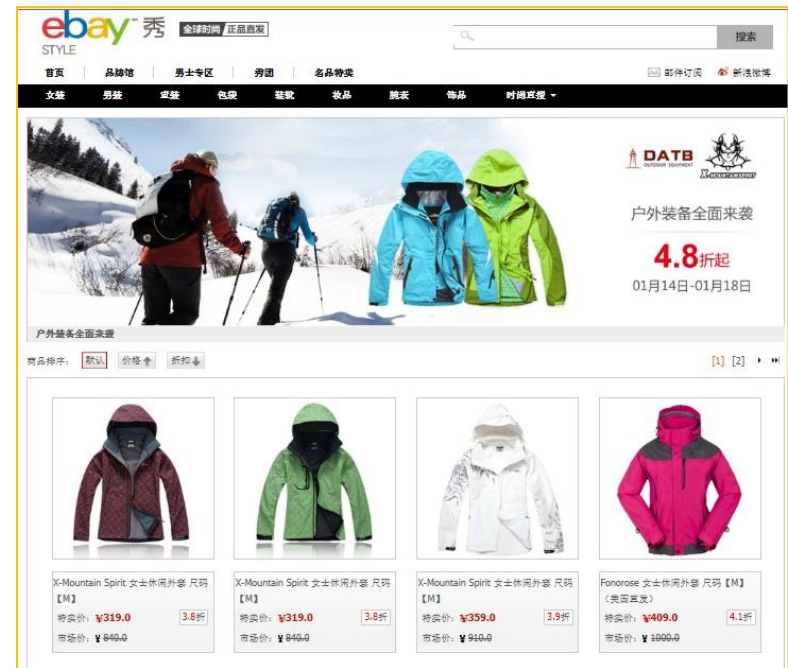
ebay STYLE 秀 全球时尚 正品直发

搜索

首页 品牌馆 男士专区 秀团 名品特卖

邮件订阅 新浪微博

女装 男装 童装 包袋 鞋靴 妆品 腕表 饰品 时尚直搜

DATB OUTDOOR EQUIPMENT

X-MOUNTAIN SPIRIT

户外装备全面来袭

4.8折起

01月14日-01月18日

户外装备全面来袭

商品排序: 默认 价格 折扣

[1] [2]

X-Mountain Spirit 女士休闲外套 尺码【M】
特卖价: ¥319.0 3.8折
市场价: ¥840.0

X-Mountain Spirit 女士休闲外套 尺码【M】
特卖价: ¥319.0 3.8折
市场价: ¥840.0

X-Mountain Spirit 女士休闲外套 尺码【M】
特卖价: ¥359.0 3.9折
市场价: ¥910.0

Fonorose 女士休闲外套 尺码【M】(美国直发)
特卖价: ¥409.0 4.1折
市场价: ¥1000.0